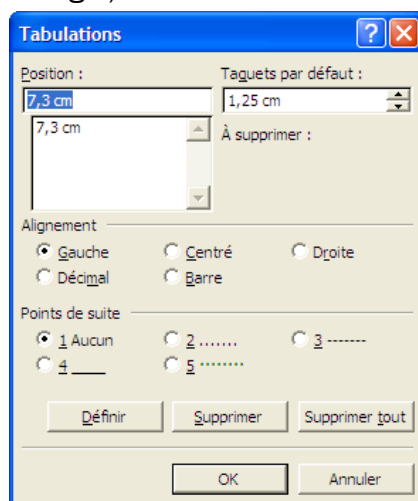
Tabulations

Position :
7,3 cm
7,3 cm

Taquets par défaut :
1,25 cm
À supprimer :

Alignement
Gauche
Centré
Droite
Décimal
Barre

Points de suite
1 Aucun
2 .......
3 -------
4 ____
5 .......

Définir
Supprimer
Supprimer tout

OK
Annuler